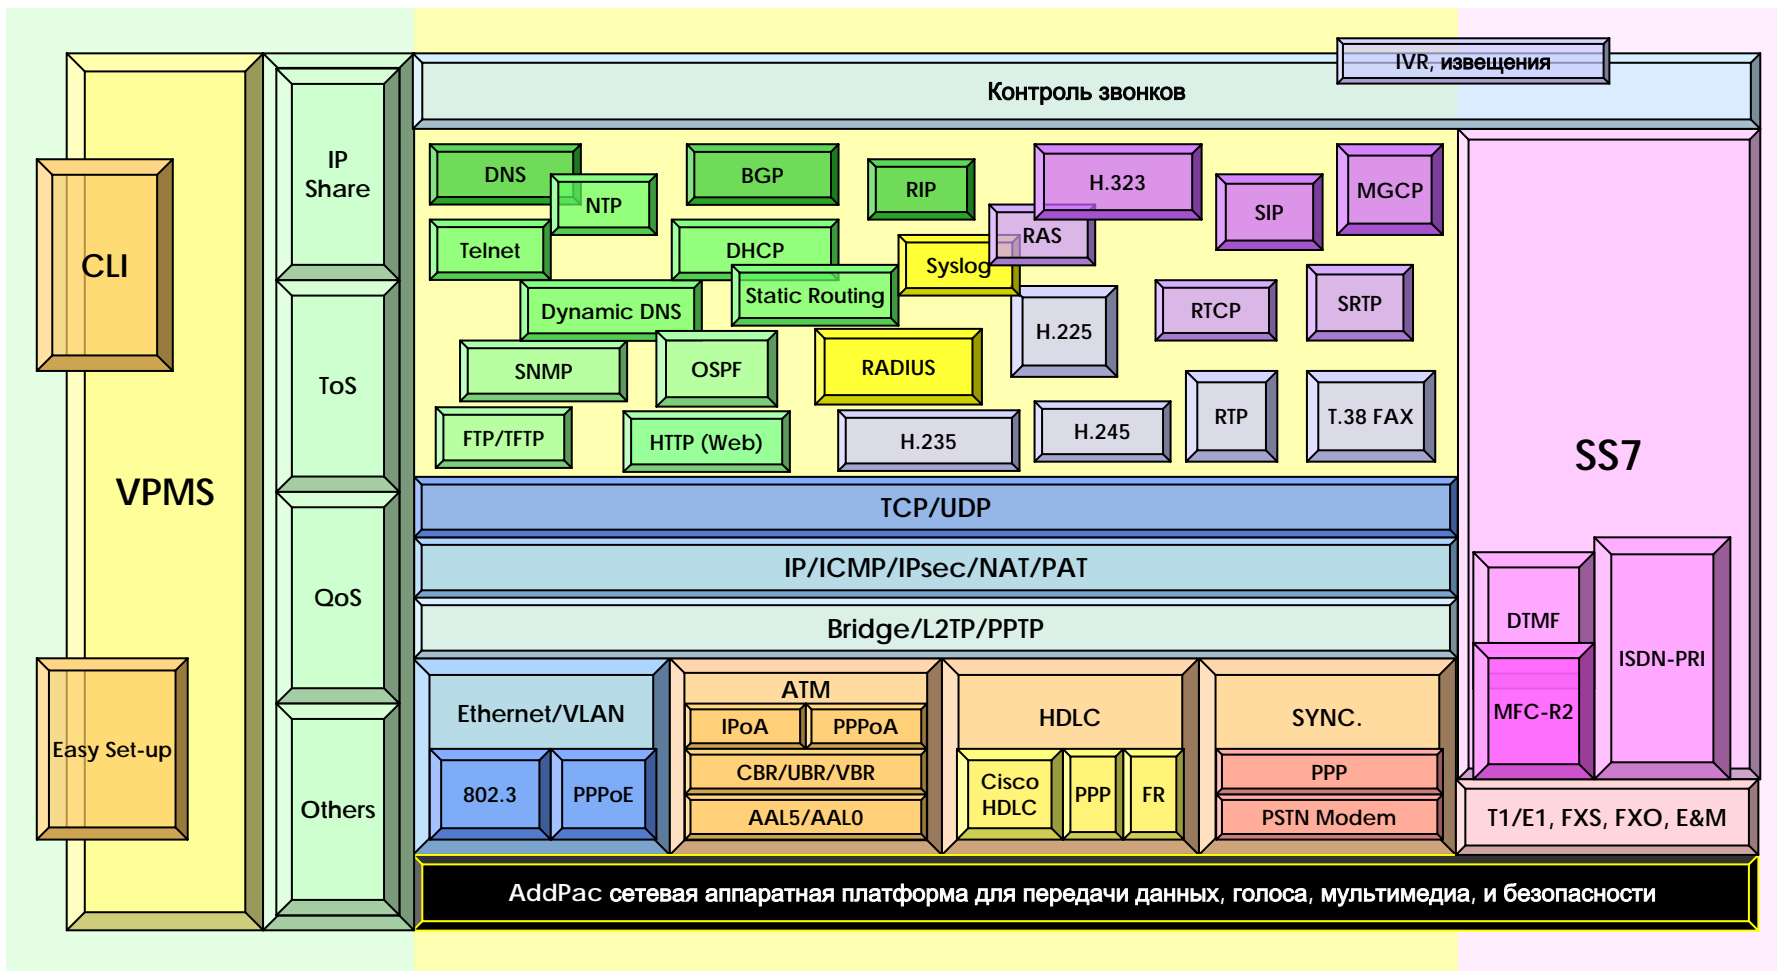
CLI

VPMS

Easy Set-up

IP Share

ToS

QoS

Others

IVR, извещения

Контроль звонков

DNS

NTP

BGP

RIP

H.323

RAS

SIP

MGCP

Telnet

DHCP

Syslog

Static Routing

Dynamic DNS

H.225

RTCP

SRTP

SNMP

OSPF

RADIUS

FTP/TFTP

HTTP (Web)

H.235

H.245

RTP

T.38 FAX

SS7

TCP/UDP

IP/ICMP/IPsec/NAT/PAT

Bridge/L2TP/PPTP

DTMF

MFC-R2

ISDN-PRI

Ethernet/VLAN

802.3

PPPoE

ATM

IPoA

PPPoA

CBR/UBR/VBR

AAL5/AAL0

HDLC

Cisco HDLC

PPP

FR

SYNC.

PPP

PSTN Modem

T1/E1, FXS, FXO, E&M

AddPac сетевая аппаратная платформа для передачи данных, голоса, мультимедиа, и безопасности